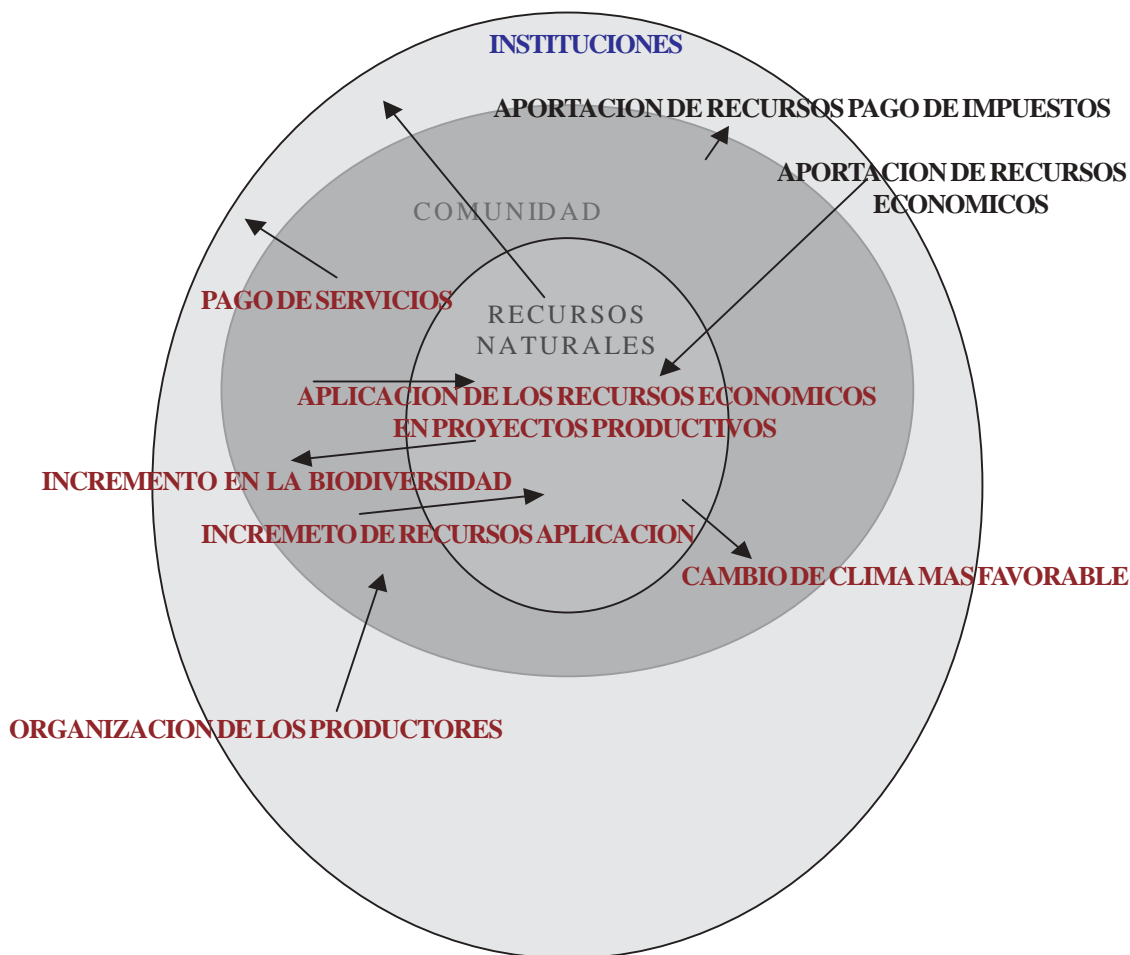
INSTITUCIONES

APORTACION DE RECURSOS PAGO DE IMPUESTOS

APORTACION DE RECURSOS ECONOMICOS

COMUNIDAD

PAGO DE SERVICIOS

RECURSOS NATURALES

APLICACION DE LOS RECURSOS ECONOMICOS EN PROYECTOS PRODUCTIVOS

INCREMENTO EN LA BIODIVERSIDAD

INCREMETO DE RECURSOS APLICACION

CAMBIO DE CLIMA MAS FAVORABLE

ORGANIZACION DE LOS PRODUCTORES